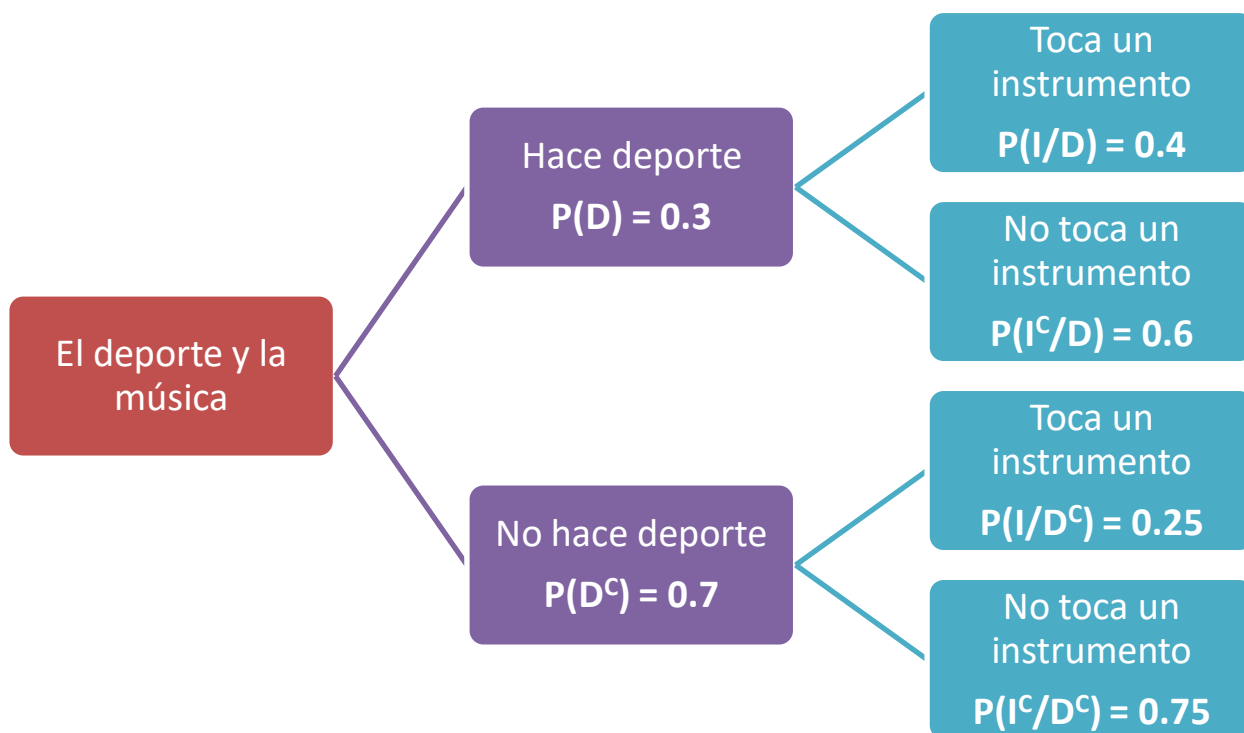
El deporte y la música

Hace deporte
$P(D) = 0.3$

Toca un instrumento
$P(I/D) = 0.4$

No toca un instrumento
$P(I^C/D) = 0.6$

No hace deporte
$P(D^C) = 0.7$

Toca un instrumento
$P(I/D^C) = 0.25$

No toca un instrumento
$P(I^C/D^C) = 0.75$